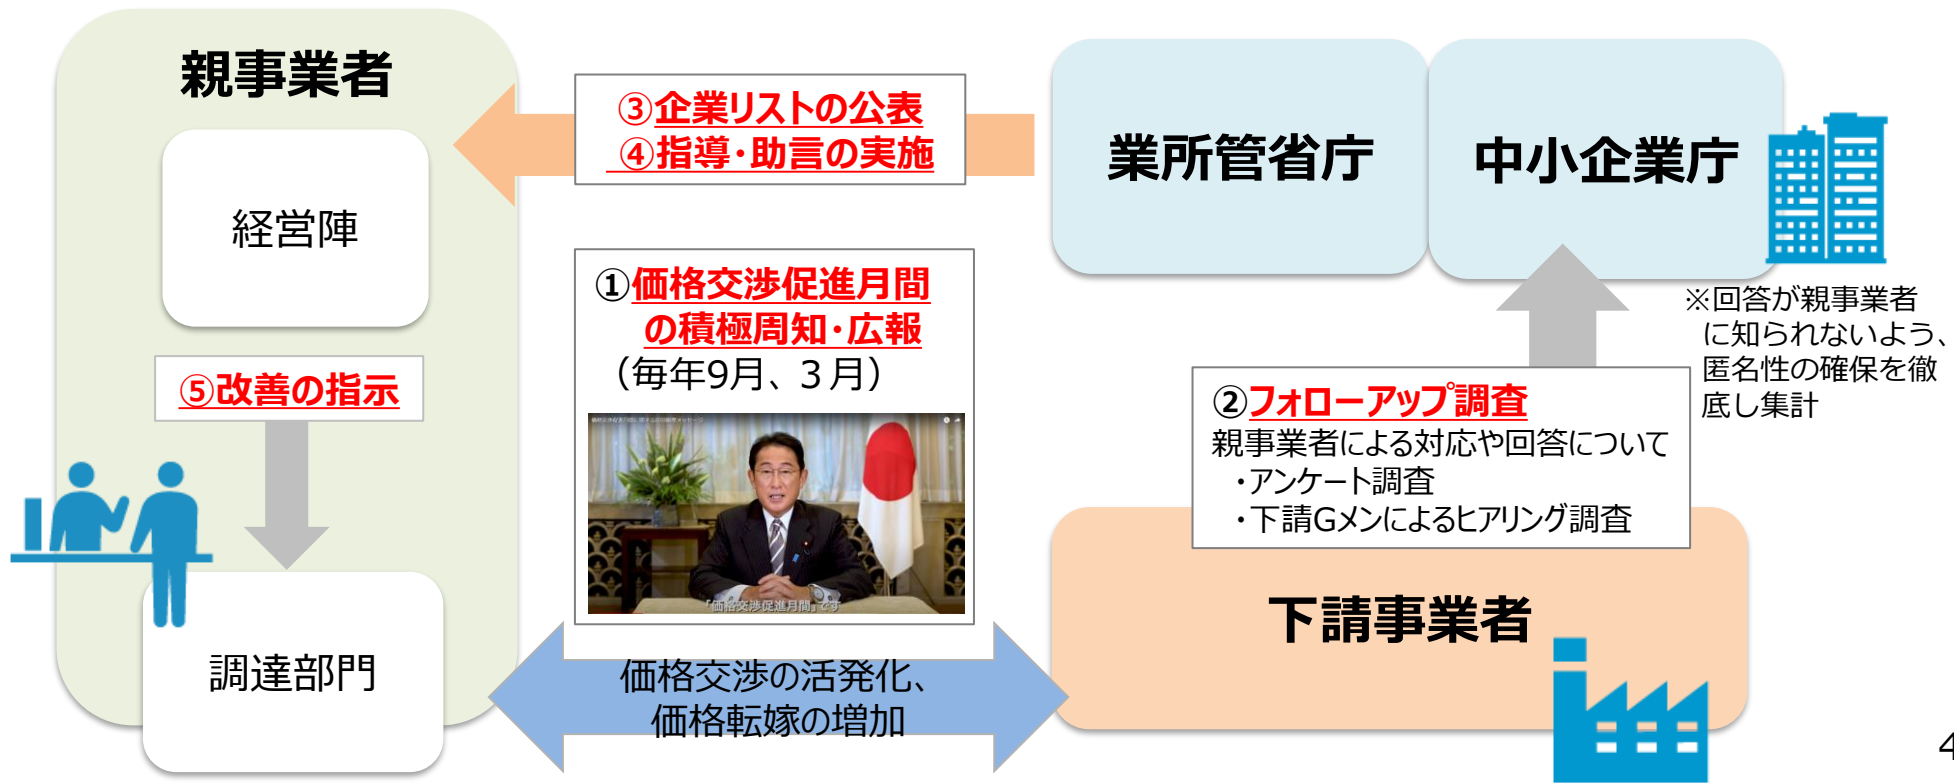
親事業者

経営陣

⑤改善の指示

調達部門

③企業リストの公表
④指導・助言の実施

業所管省庁

中小企業庁

①価格交渉促進月間の積極周知・広報
（毎年9月、3月）

「価格交渉促進月間」です

※回答が親事業者に知られないよう、匿名性の確保を徹底し集計

②フォローアップ調査
親事業者による対応や回答について
・アンケート調査
・下請Gメンによるヒアリング調査

下請事業者

価格交渉の活発化、
価格転嫁の増加

4